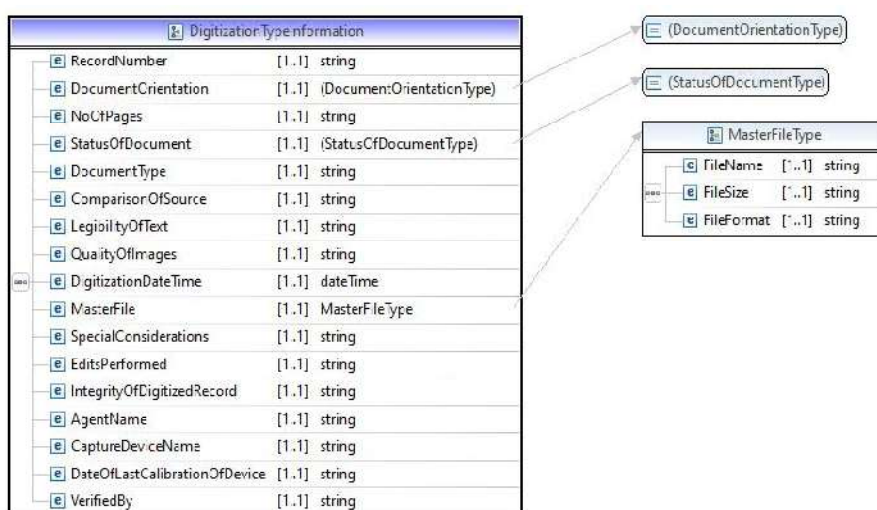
DigitizationTypeInformation

| | | |
|---|---|---|
| e RecordNumber | [1..1] | string |
| e DocumentOrientation | [1..1] | (DocumentOrientationType) |
| e NoOfPages | [1..1] | string |
| e StatusOfDocument | [1..1] | (StatusOfDocumentType) |
| e DocumentType | [1..1] | string |
| e ComparisonOfSource | [1..1] | string |
| e LegibilityOfText | [1..1] | string |
| e QualityOfImages | [1..1] | string |
| e DigitizationDateTime | [1..1] | dateTime |
| e MasterFile | [1..1] | MasterFileType |
| e SpecialConsiderations | [1..1] | string |
| e EditsPerformed | [1..1] | string |
| e IntegrityOfDigitizedRecord | [1..1] | string |
| e AgentName | [1..1] | string |
| e CaptureDeviceName | [1..1] | string |
| e DateOfLastCalibrationOfDevice | [1..1] | string |
| e VerifiedBy | [1..1] | string |

(DocumentOrientationType)

(StatusOfDocumentType)

MasterFileType

| | | |
|---|---|---|
| e FileName | [1..1] | string |
| e FileSize | [1..1] | string |
| e FileFormat | [1..1] | string |